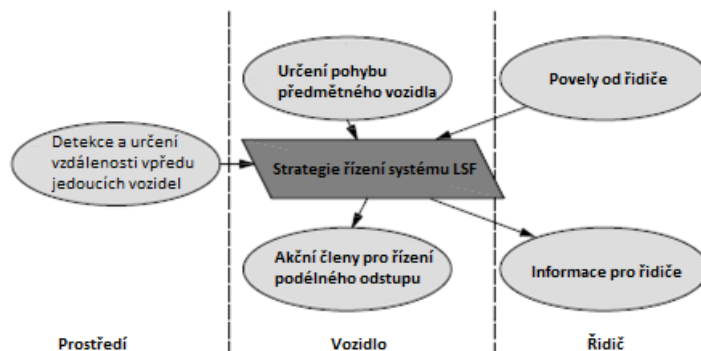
Určení pohybu předmětného vozidla

Povely od řidiče

Detekce a určení vzdálenosti vpředu jedoucích vozidel

Strategie řízení systému LSF

Akční členy pro řízení podélného odstupu

Informace pro řidiče

Prostředí

Vozidlo

Řidič